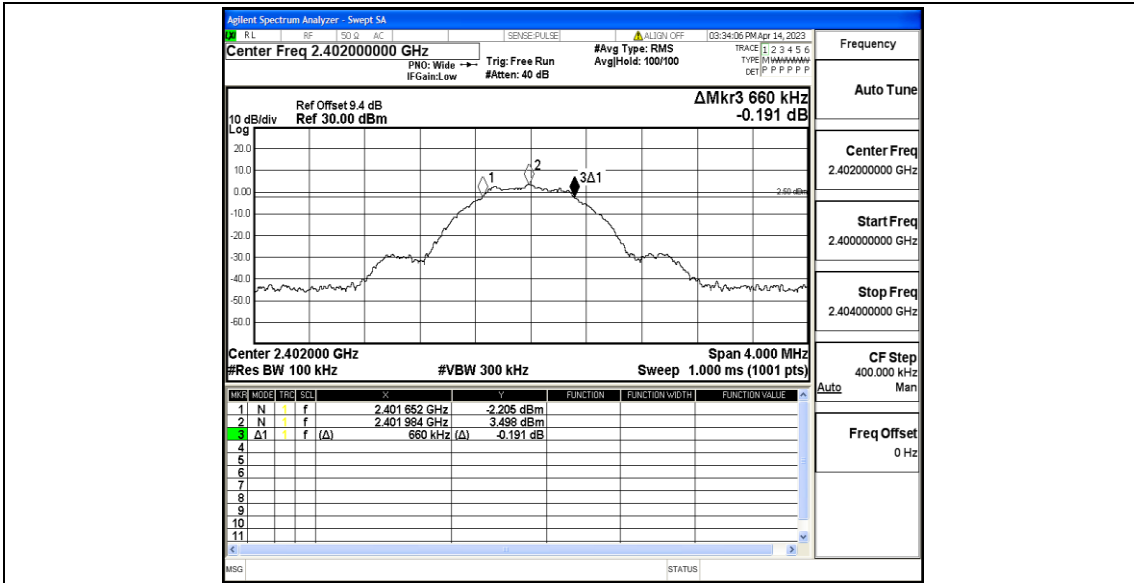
Agilent Spectrum Analyzer - Swept SA

RL RF 50 Ω AC SENSE:PULSE ALIGN OFF 03:34:06 PM Apr 14, 2023

Center Freq 2.402000000 GHz

PNO: Wide IFGain:Low

Trig: Free Run #Atten: 40 dB

#Avg Type: RMS Avg|Hold: 100/100

TRACE 1 2 3 4 5 6 TYPE M WWWWW DET P P P P P P

Frequency

Ref Offset 9.4 dB
10 dB/div Ref 30.00 dBm
Log

ΔMkr3 660 kHz
-0.191 dB

20.0
10.0
0.00
-10.0
-20.0
-30.0
-40.0
-50.0
-60.0

1
2
3Δ1
2.50 dBm

Center 2.402000 GHz
#Res BW 100 kHz
#VBW 300 kHz
Span 4.000 MHz
Sweep 1.000 ms (1001 pts)

| MKR | MODE | TRC | SCL | X | | Y | FUNCTION | FUNCTION WIDTH | FUNCTION VALUE |
|---|---|---|---|---|---|---|---|---|---|
| 1 | N | 1 | f | 2.401 652 GHz | | -2.205 dBm | | | |
| 2 | N | 1 | f | 2.401 984 GHz | | 3.498 dBm | | | |
| 3 | Δ1 | 1 | f | (Δ) 660 kHz | (Δ) | -0.191 dB | | | |
| 4 | | | | | | | | | |
| 5 | | | | | | | | | |
| 6 | | | | | | | | | |
| 7 | | | | | | | | | |
| 8 | | | | | | | | | |
| 9 | | | | | | | | | |
| 10 | | | | | | | | | |
| 11 | | | | | | | | | |

Auto Tune

Center Freq
2.402000000 GHz

Start Freq
2.400000000 GHz

Stop Freq
2.404000000 GHz

CF Step
400.000 kHz
Auto Man

Freq Offset
0 Hz

MSG
STATUS